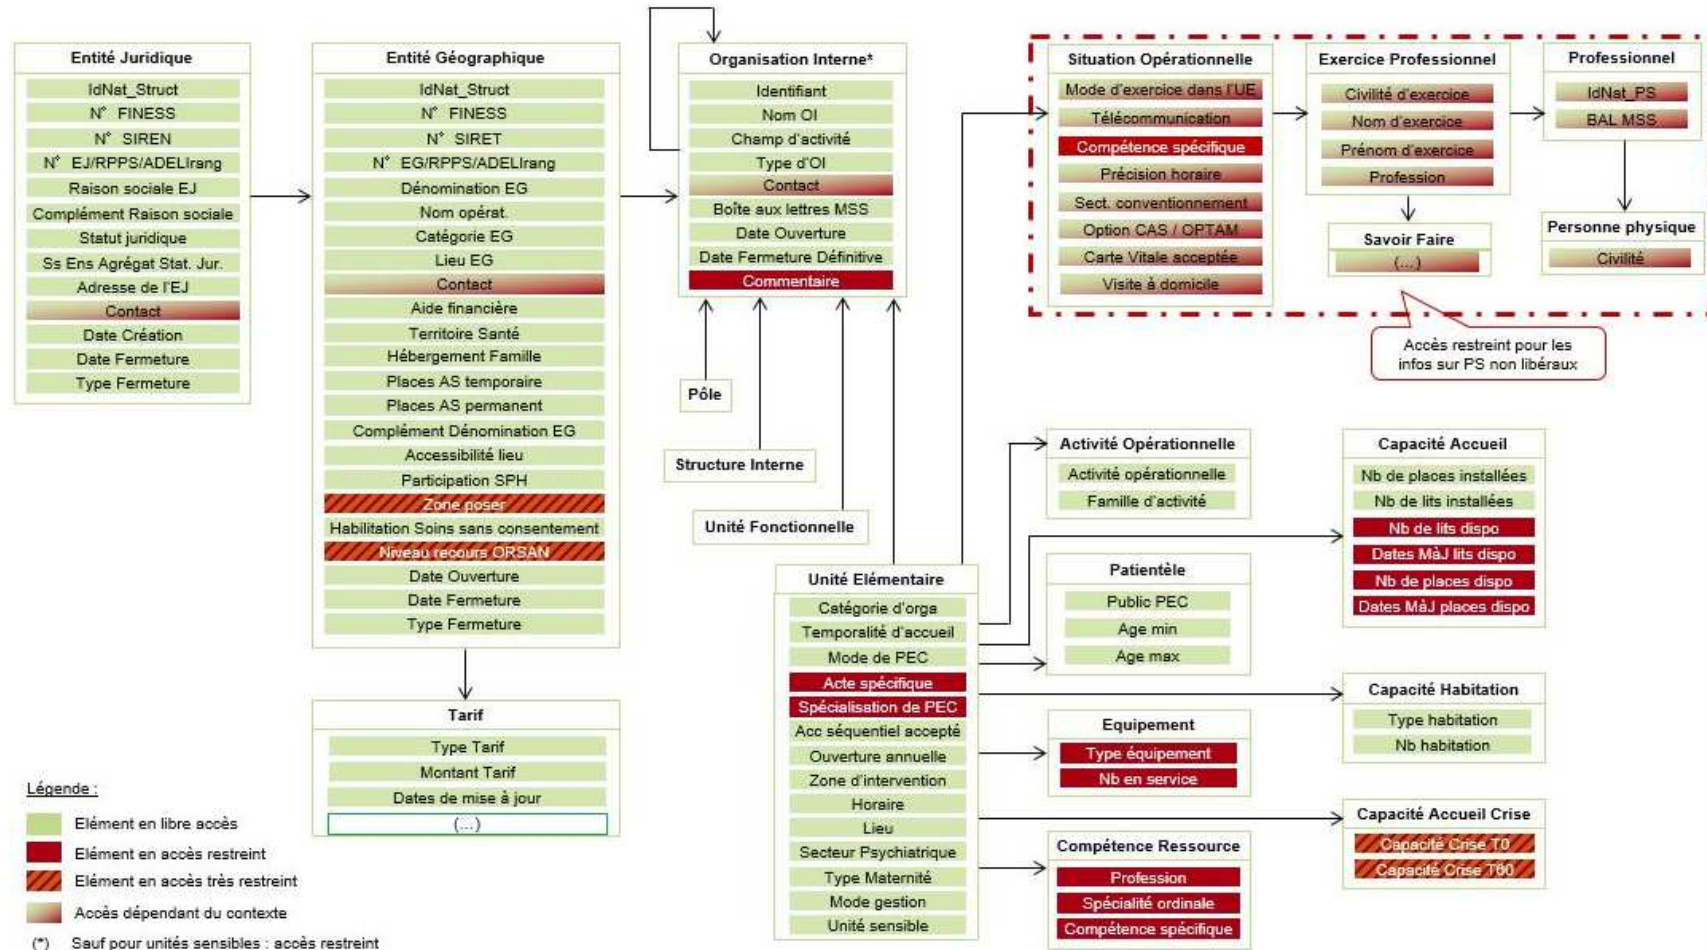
Entité Juridique
IdNat_Struct
N° FINESS
N° SIREN
N° EJ/RPPS/ADELI/rang
Raison sociale EJ
Complément Raison sociale
Statut juridique
Ss Ens Agrégat Stat. Jur.
Adresse de l'EJ
Contact
Date Création
Date Fermeture
Type Fermeture

Entité Géographique
IdNat_Struct
N° FINESS
N° SIRET
N° EG/RPPS/ADELI/rang
Dénomination EG
Nom opérat.
Catégorie EG
Lieu EG
Contact
Aide financière
Territoire Santé
Hébergement Famille
Places AS temporaire
Places AS permanent
Complément Dénomination EG
Accessibilité lieu
Participation SPH
Zone poser
Habilitation Soins sans consentement
Niveau recours ORSAN
Date Ouverture
Date Fermeture
Type Fermeture

Tarif
Type Tarif
Montant Tarif
Dates de mise à jour
(...)

Organisation Interne*
Identifiant
Nom OI
Champ d'activité
Type d'OI
Contact
Boîte aux lettres MSS
Date Ouverture
Date Fermeture Définitive
Commentaire

Pôle
Structure Interne
Unité Fonctionnelle

Unité Elémentaire
Catégorie d'orga
Temporalité d'accueil
Mode de PEC
Acte spécifique
Spécialisation de PEC
Acc séquentiel accepté
Ouverture annuelle
Zone d'intervention
Horaire
Lieu
Secteur Psychiatrique
Type Maternité
Mode gestion
Unité sensible

Situation Opérationnelle
Mode d'exercice dans l'UE
Télécommunication
Compétence spécifique
Précision horaire
Sect. conventionnement
Option CAS / OPTAM
Carte Vitale acceptée
Visite à domicile

Exercice Professionnel
Civilité d'exercice
Nom d'exercice
Prénom d'exercice
Profession

Savoir Faire
(...)

Professionnel
IdNat_PS
BAL MSS

Personne physique
Civilité

Accès restreint pour les infos sur PS non libéraux

Activité Opérationnelle
Activité opérationnelle
Famille d'activité

Patientèle
Public PEC
Age min
Age max

Equipement
Type équipement
Nb en service

Compétence Ressource
Profession
Spécialité ordinale
Compétence spécifique

Capacité Accueil
Nb de places installées
Nb de lits installées
Nb de lits dispo
Dates MàJ lits dispo
Nb de places dispo
Dates MàJ places dispo

Capacité Habitation
Type habitation
Nb habitation

Capacité Accueil Crise
Capacité Crise T0
Capacité Crise T60

Légende :
Elément en libre accès
Elément en accès restreint
Elément en accès très restreint
Accès dépendant du contexte
(*) Sauf pour unités sensibles : accès restreint